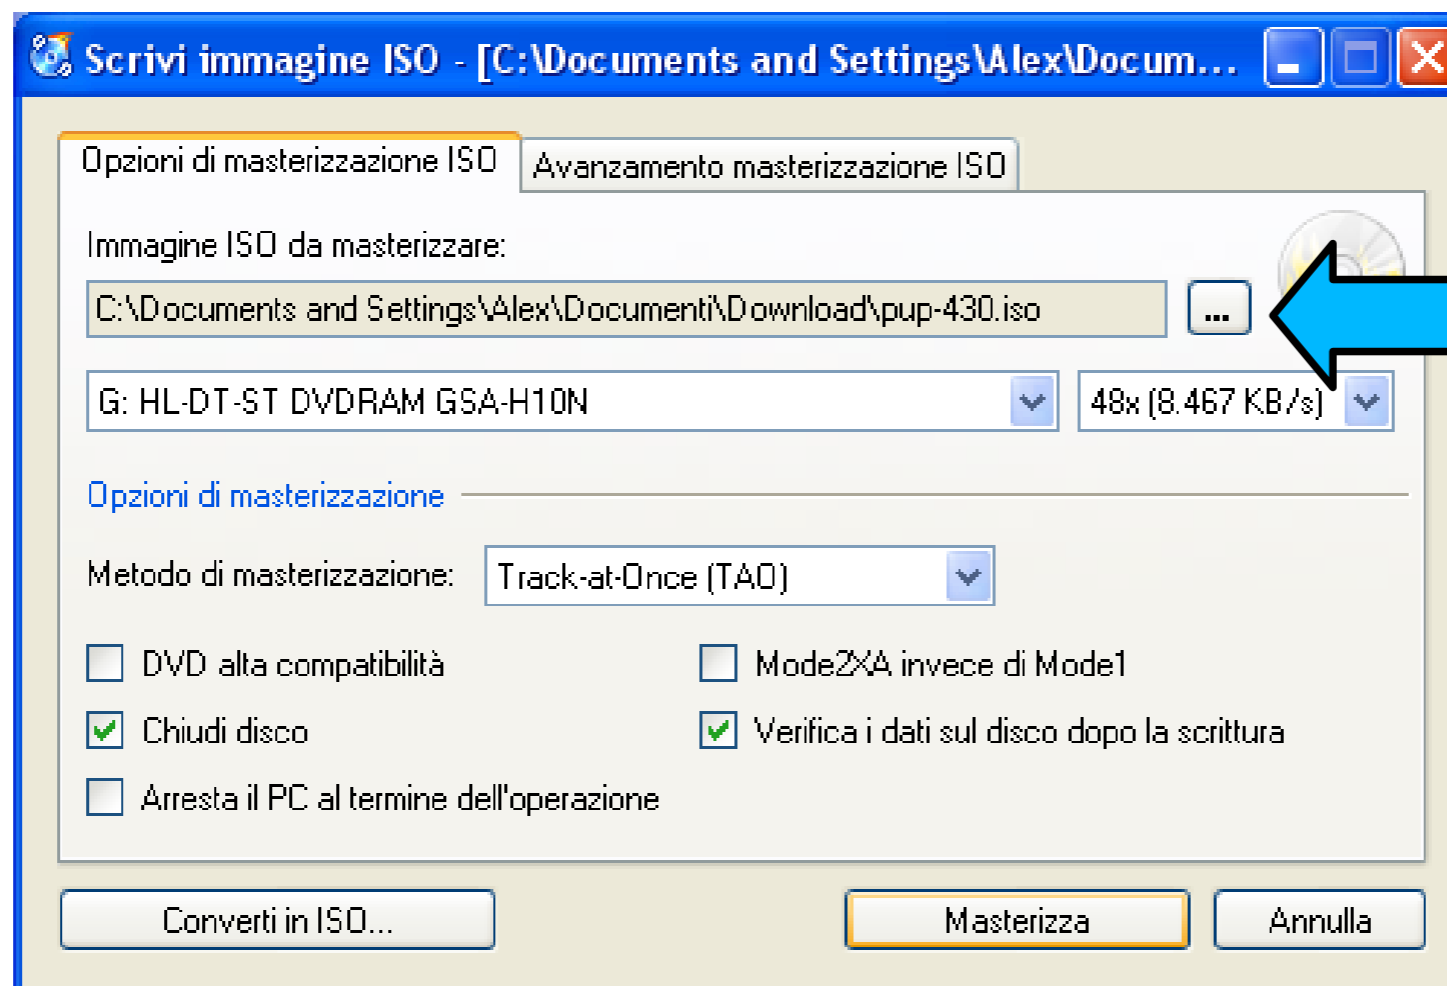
Scrivi immagine ISO - [C:\Documents and Settings\Alex\Docum...

Opzioni di masterizzazione ISO | Avanzamento masterizzazione ISO

Immagine ISO da masterizzare:

C:\Documents and Settings\Alex\Documenti\Download\pup-430.iso

...

G: HL-DT-ST DVDRAM GSA-H10N

48x (8.467 KB/s)

Opzioni di masterizzazione

Metodo di masterizzazione: Track-at-Once (TAO)

DVD alta compatibilità

Mode2XA invece di Mode1

Chiudi disco

Verifica i dati sul disco dopo la scrittura

Arresta il PC al termine dell'operazione

Converti in ISO...

Masterizza

Annulla